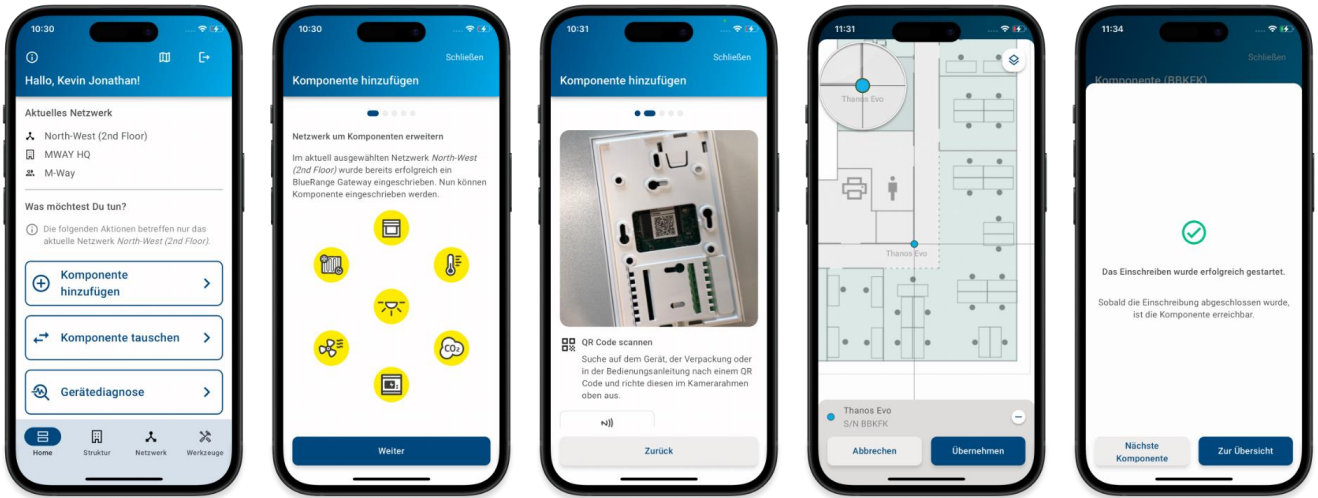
10:30

Hallo, Kevin Jonathan!

Aktuelles Netzwerk

North-West (2nd Floor)

MWAY HQ

M-Way

Was möchtest Du tun?

Die folgenden Aktionen betreffen nur das aktuelle Netzwerk *North-West (2nd Floor)*.

Komponente hinzufügen

Komponente tauschen

Gerätediagnose

Home Struktur Netzwerk Werkzeuge

10:30

Schließen

Komponente hinzufügen

Netzwerk um Komponenten erweitern

Im aktuell ausgewählten Netzwerk *North-West (2nd Floor)* wurde bereits erfolgreich ein BlueRange Gateway eingeschrieben. Nun können Komponente eingeschrieben werden.

$CO_2$

Weiter

10:31

Schließen

Komponente hinzufügen

QR Code scannen

Suche auf dem Gerät, der Verpackung oder in der Bedienungsanleitung nach einem QR Code und richte diesen im Kamerarahmen oben aus.

Zurück

11:31

Thanos Evo

Thanos Evo

Thanos Evo
S/N BBKFK

Abbrechen

Übernehmen

11:34

Schließen

Komponente (BBKFK)

Das Einschreiben wurde erfolgreich gestartet.

Sobald die Einschreibung abgeschlossen wurde, ist die Komponente erreichbar.

Nächste Komponente

Zur Übersicht